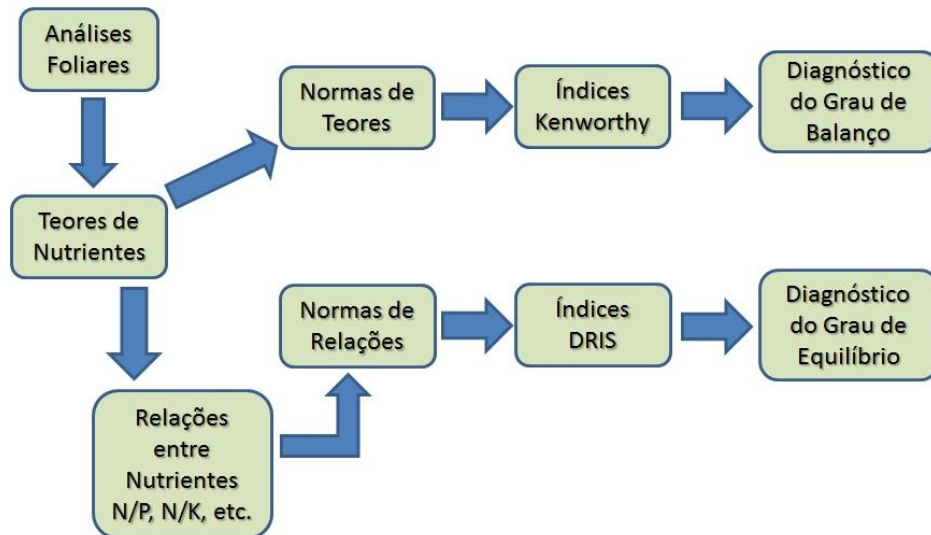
Análises Foliares

Teores de Nutrientes

Normas de Teores

Índices Kenworthy

Diagnóstico do Grau de Balanço

Normas de Relações

Índices DRIS

Diagnóstico do Grau de Equilíbrio

Relações entre Nutrientes N/P, N/K, etc.